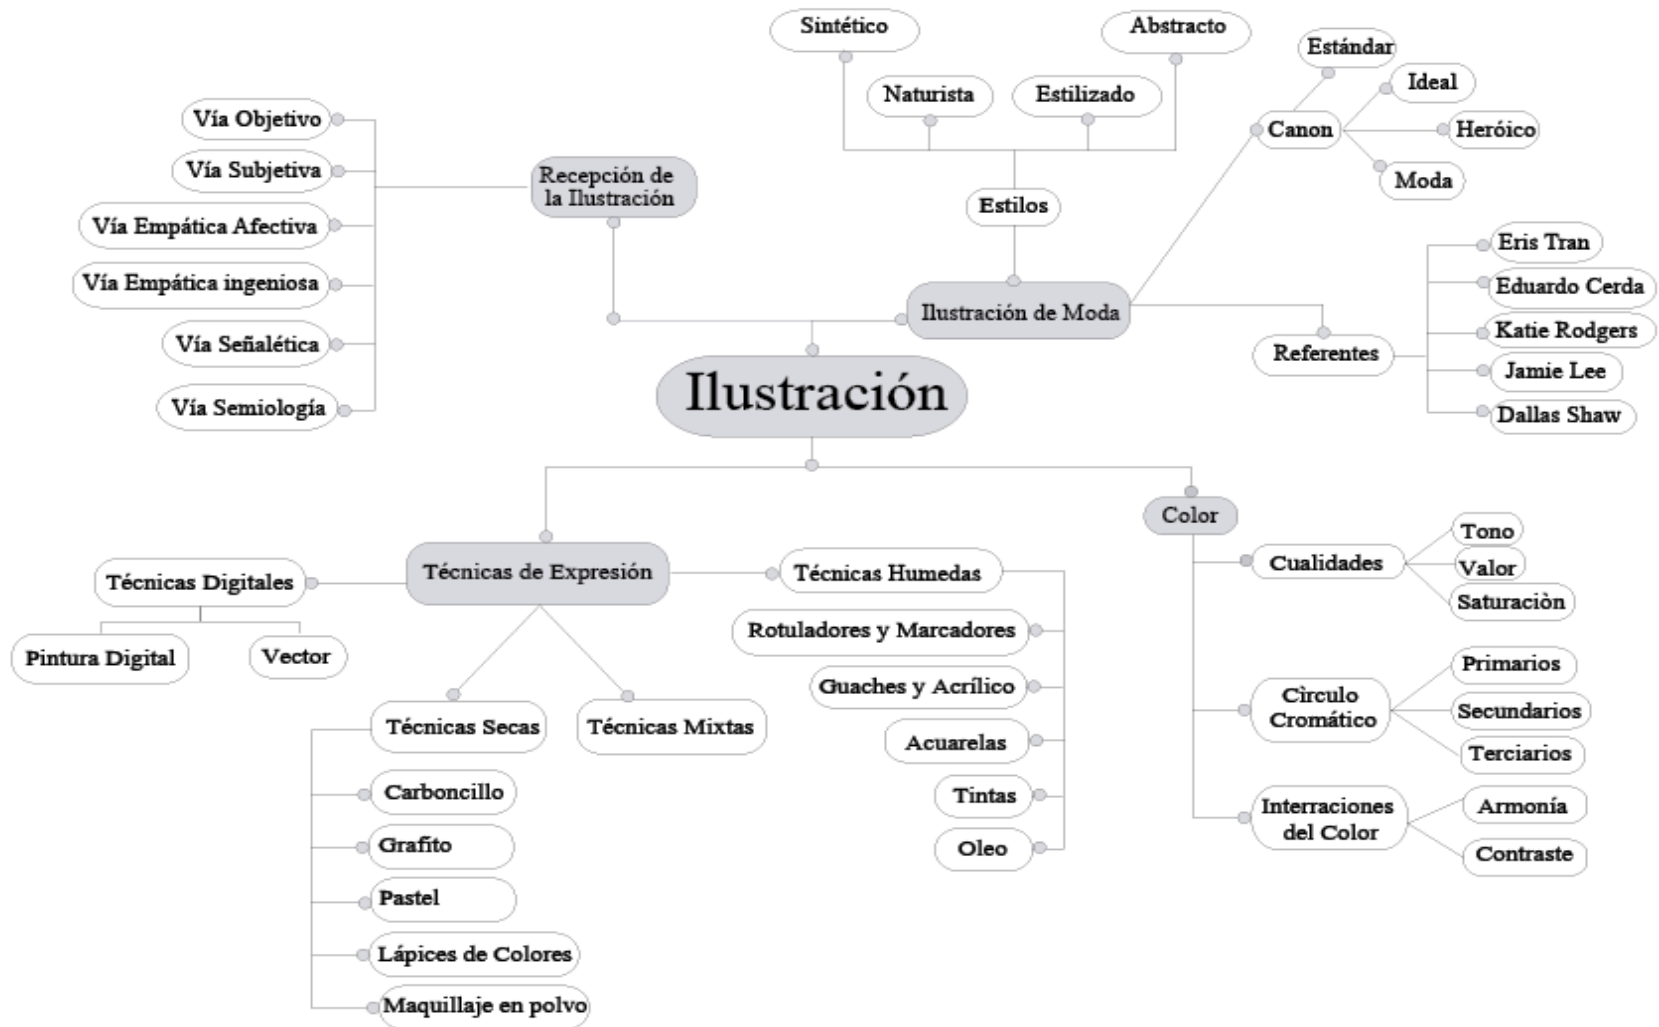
Ilustración

Recepción de la Ilustración
Vía Objetivo
Vía Subjetiva
Vía Empática Afectiva
Vía Empática ingeniosa
Vía Señalética
Vía Semiología

Ilustración de Moda
Estilos
Sintético
Naturista
Estilizado
Abstracto
Canon
Estándar
Ideal
Heróico
Moda
Referentes
Eris Tran
Eduardo Cerda
Katie Rodgers
Jamie Lee
Dallas Shaw

Técnicas de Expresión
Técnicas Digitales
Pintura Digital
Vector
Técnicas Secas
Carboncillo
Grafito
Pastel
Lápices de Colores
Maquillaje en polvo
Técnicas Mixtas
Técnicas Humedas
Rotuladores y Marcadores
Guaches y Acrílico
Acuarelas
Tintas
Oleo

Color
Cualidades
Tono
Valor
Saturaciòn
Circulo Cromático
Primarios
Secundarios
Terciarios
Interracciones del Color
Armonía
Contraste